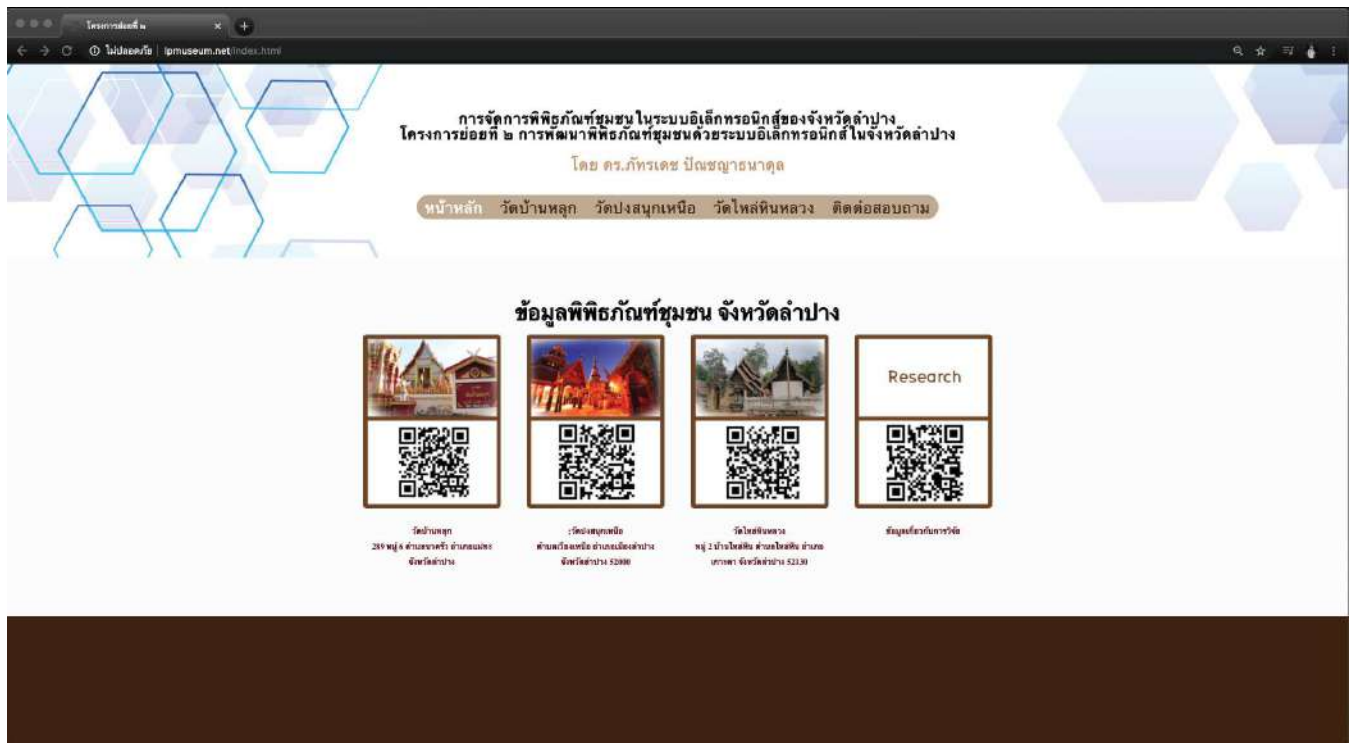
โครงการย่อยที่ ๒

ไม่ปลอดภัย | lpmuseum.net/index.html

การจัดการพิพิธภัณฑ์ชุมชนในระบบอิเล็กทรอนิกส์ของจังหวัดลำปาง
โครงการย่อยที่ ๒ การพัฒนาพิพิธภัณฑ์ชุมชนด้วยระบบอิเล็กทรอนิกส์ในจังหวัดลำปาง

โดย ดร.ภัทรเดช ปัณชญาธนาดุล

หน้าหลัก วัดบ้านหลุก วัดปงสนุกเหนือ วัดไหล่หินหลวง ติดต่อสอบถาม

ข้อมูลพิพิธภัณฑ์ชุมชน จังหวัดลำปาง

Research

วัดบ้านหลุก
289 หมู่ 6 ตำบลนาครัว อำเภอแม่ทะ จังหวัดลำปาง

วัดปงสนุกเหนือ
ตำบลเวียงเหนือ อำเภอเมืองลำปาง จังหวัดลำปาง 52000

วัดไหล่หินหลวง
หมู่ 2 บ้านไหล่หิน ตำบลไหล่หิน อำเภอเกาะคา จังหวัดลำปาง 52130

ข้อมูลเกี่ยวกับการวิจัย